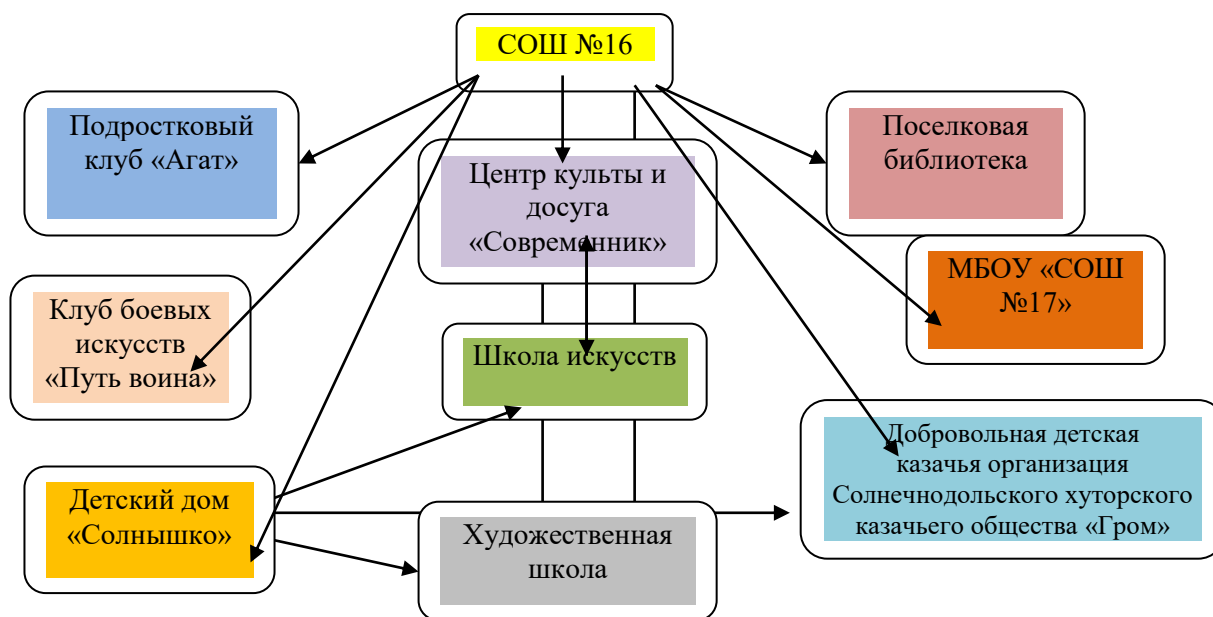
СОШ №16

Подростковый клуб «Агат»

Центр культы и досуга «Современник»

Поселковая библиотека

МБОУ «СОШ №17»

Клуб боевых искусств «Путь воина»

Школа искусств

Добровольная детская казачья организация Солнечнодольского хуторского казачьего общества «Гром»

Детский дом «Солнышко»

Художественная школа